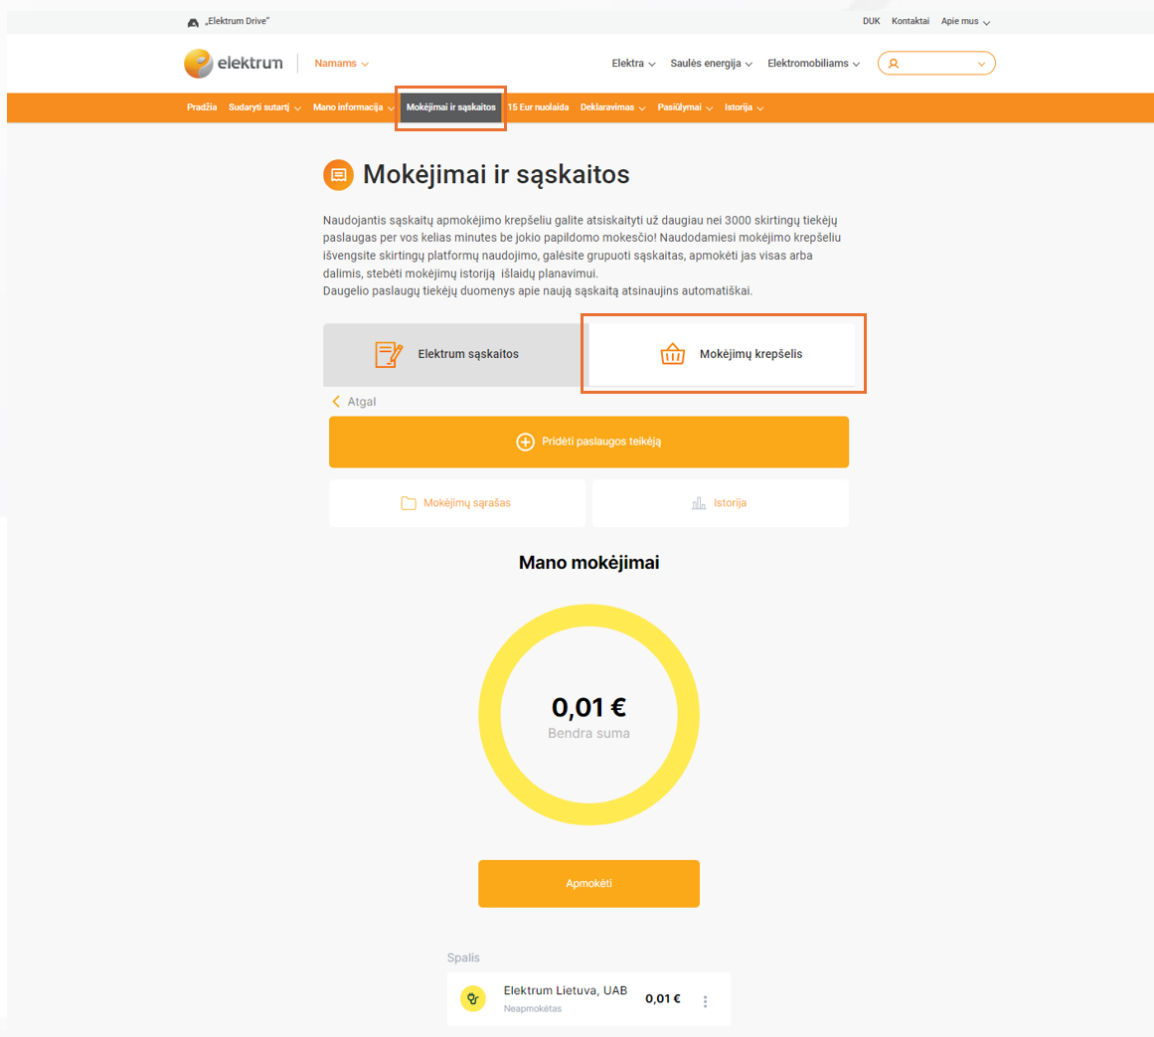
„Elektrum Drive"

DUK Kontaktai Apie mus

elektrum Namams

Elektra Saulės energija Elektromobiliams

Pradžia Sudaryti sutartį Mano informacija Mokėjimai ir sąskaitos 15 Eur nuolaida Deklaravimas Pasiūlymai Istorija

Mokėjimai ir sąskaitos

Naudojantis sąskaitų apmokėjimo krepšeliu galite atsiskaityti už daugiau nei 3000 skirtingų tiekėjų paslaugas per vos kelias minutes be jokio papildomo mokesčio! Naudodamiesi mokėjimo krepšeliu išvengsite skirtingų platformų naudojimo, galėsite grupuoti sąskaitas, apmokėti jas visas arba dalimis, stebėti mokėjimų istoriją išlaidų planavimui.
Daugelio paslaugų tiekėjų duomenys apie naują sąskaitą atsinaujins automatiškai.

Elektrum sąskaitos

Mokėjimų krepšelis

Atgal

Pridėti paslaugos teikėją

Mokėjimų sąrašas

Istorija

Mano mokėjimai

0,01 €
Bendra suma

Apmokėti

Spalis

Elektrum Lietuva, UAB
Neapmokėtas
0,01 €